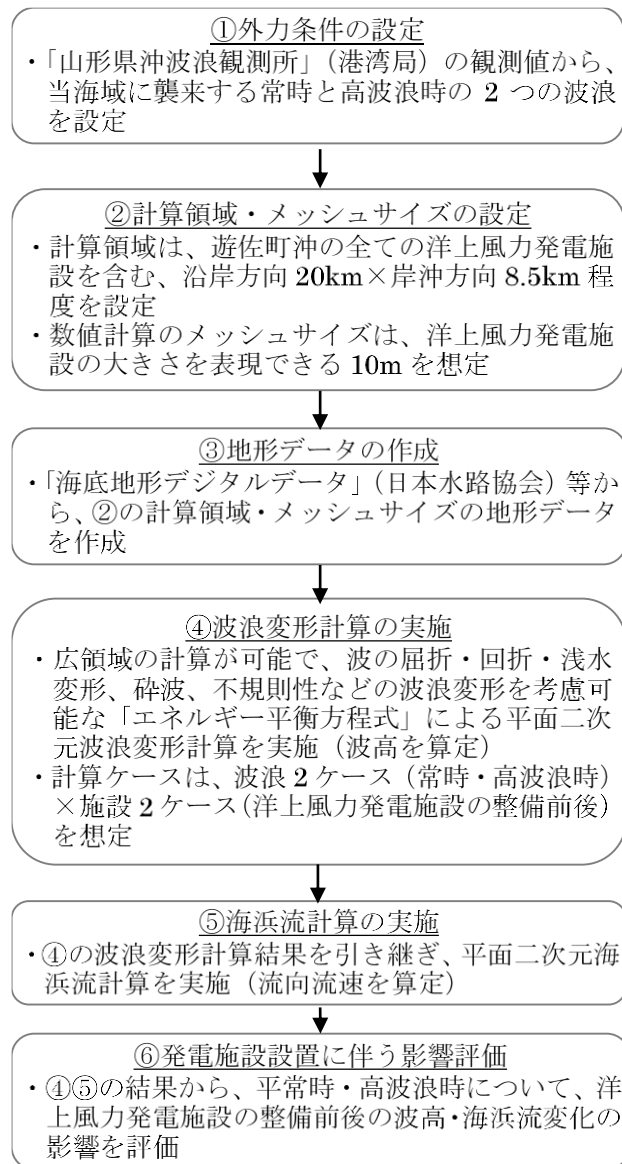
①外力条件の設定

・「山形県沖波浪観測所」（港湾局）の観測値から、当海域に襲来する常時と高波浪時の 2 つの波浪を設定

②計算領域・メッシュサイズの設定

・計算領域は、遊佐町沖の全ての洋上風力発電施設を含む、沿岸方向 20km×岸沖方向 8.5km 程度を設定

・数値計算のメッシュサイズは、洋上風力発電施設の大きさを表現できる 10m を想定

③地形データの作成

・「海底地形デジタルデータ」（日本水路協会）等から、②の計算領域・メッシュサイズの地形データを作成

④波浪変形計算の実施

・広領域の計算が可能で、波の屈折・回折・浅水変形、砕波、不規則性などの波浪変形を考慮可能な「エネルギー平衡方程式」による平面二次元波浪変形計算を実施（波高を算定）

・計算ケースは、波浪 2 ケース（常時・高波浪時）×施設 2 ケース（洋上風力発電施設の整備前後）を想定

⑤海浜流計算の実施

・④の波浪変形計算結果を引き継ぎ、平面二次元海浜流計算を実施（流向流速を算定）

⑥発電施設設置に伴う影響評価

・④⑤の結果から、平常時・高波浪時について、洋上風力発電施設の整備前後の波高・海浜流変化の影響を評価